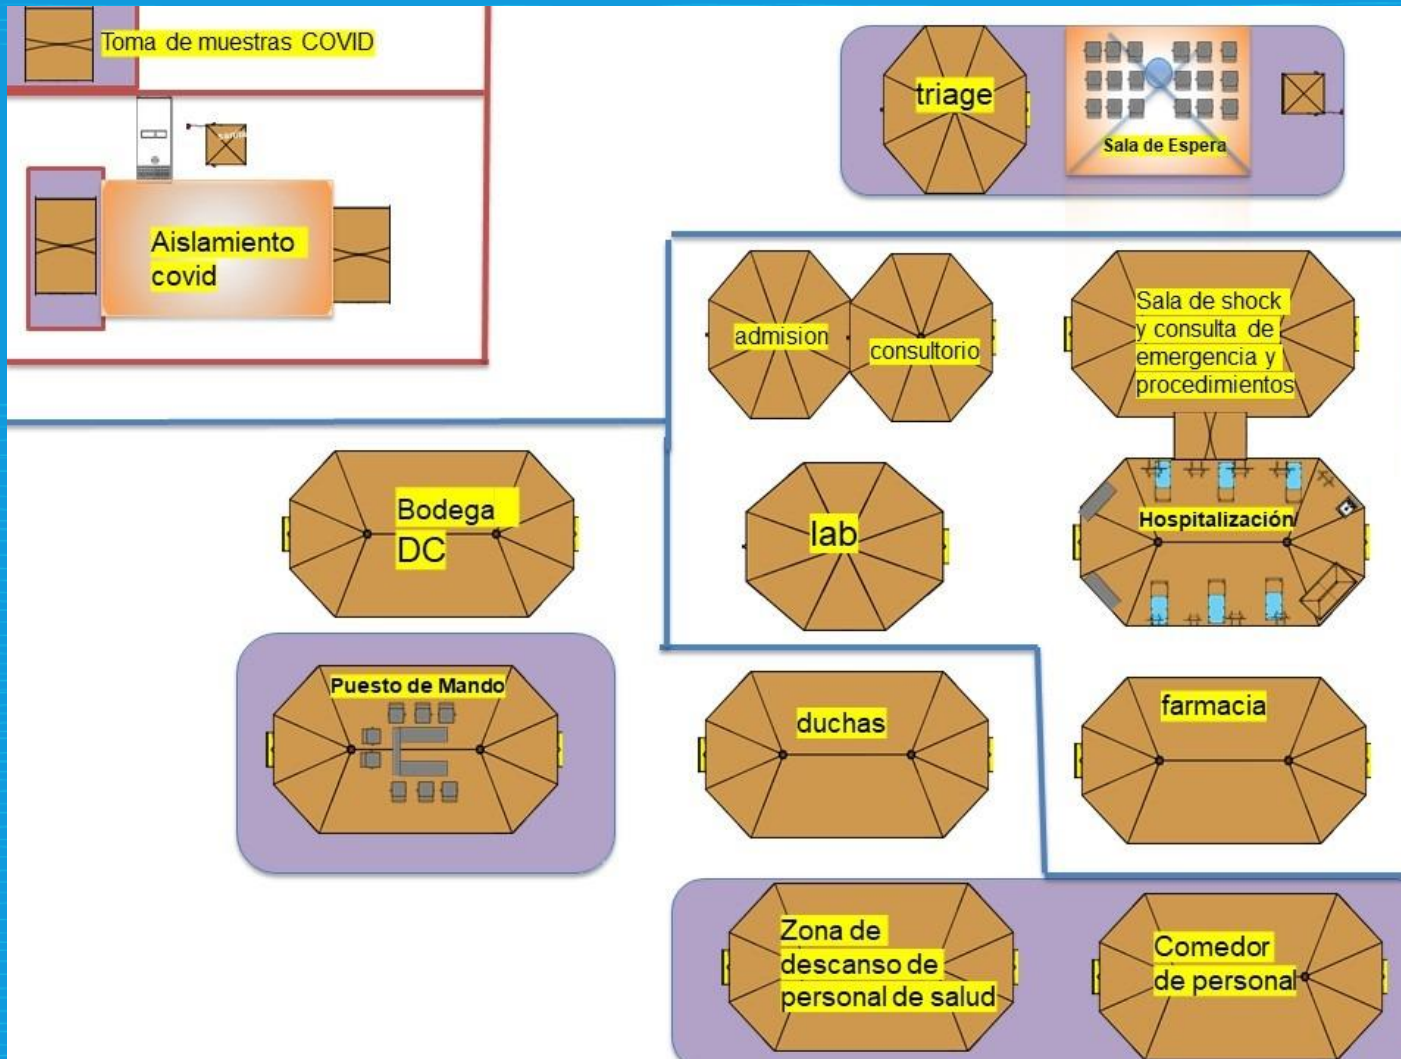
Toma de muestras COVID

Aislamiento covid

triage

Sala de Espera

admision

consultorio

Sala de shock y consulta de emergencia y procedimientos

Bodega DC

lab

Hospitalización

Puesto de Mando

duchas

farmacia

Zona de descanso de personal de salud

Comedor de personal